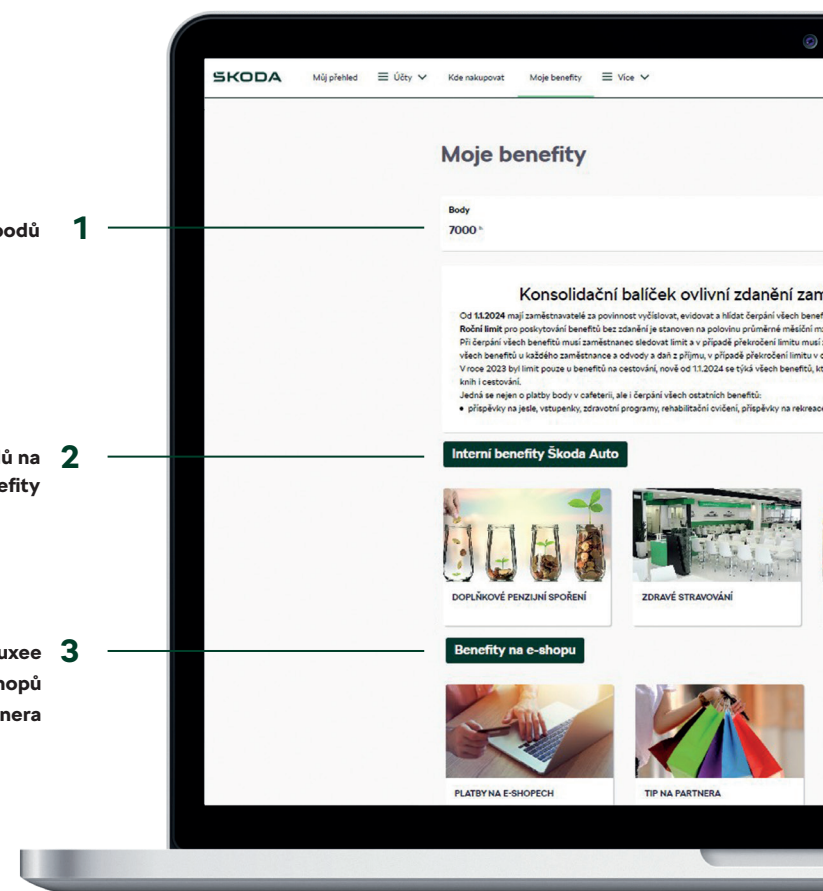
odů 1

ů na 2
efity

uxee 3
hopů
nera

SKODA Můj přehled Účty Kde nakupovat Moje benefity Více

Moje benefity

Body
7000

Konsolidační balíček ovlivní zdanění zam

Od 1.1.2024 mají zaměstnavatelé za povinnost vyčíslovat, evidovat a hlídat čerpání všech benef
Roční limit pro poskytování benefitů bez zdanění je stanoven na polovinu průměrné měsíční m
Při čerpání všech benefitů musí zaměstnanec sledovat limit a v případě překročení limitu musí
všech benefitů u každého zaměstnance a odvody a daň z příjmu, v případě překročení limitu v
V roce 2023 byl limit pouze u benefitů na cestování, nově od 1.1.2024 se týká všech benefitů, kt
knih i cestování.
Jedná se nejen o platby body v cafeterii, ale i čerpání všech ostatních benefitů:
• příspěvky na jesle, vstupenky, zdravotní programy, rehabilitační cvičení, příspěvky na rekreac

Interní benefity Škoda Auto

DOPLŇKOVÉ PENZIJNÍ SPOŘENÍ

ZDRAVÉ STRAVOVÁNÍ

Benefity na e-shopu

PLATBY NA E-SHOPECH

TIP NA PARTNERA